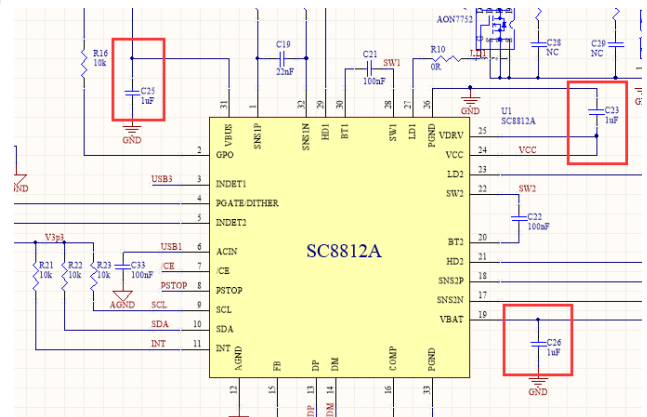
AON7752
R16
10k
C19
22nF
C21
100nF
SW1
R10
0R
C28
NC
C29
NC
C25
1uF
GND
31
1
32
29
30
28
27
26
GND
U1
SC8812A
C23
1uF
VBUS
SNS1P
SNS1N
HD1
BT1
SW1
LD1
PGND
VDRV
25
VCC
24
VCC
2
GPO
LD2
23
ND
USB3
3
INDET1
SW2
22
SW2
4
PGATE/DITHER
5
INDET2
C22
100nF
BT2
20
V3p3
USB1
6
ACIN
SC8812A
HD2
21
R21
10k
R22
10k
R23
10k
C33
100nF
/CE
7
/CE
SNS2P
18
PSTOP
8
PSTOP
SNS2N
17
AGND
SCL
9
SCL
VBAT
19
SDA
10
SDA
C26
1uF
INT
11
INT
AGND
FB
DP
DM
COMP
PGND
GND
12
15
14
13
16
33
DP
DM